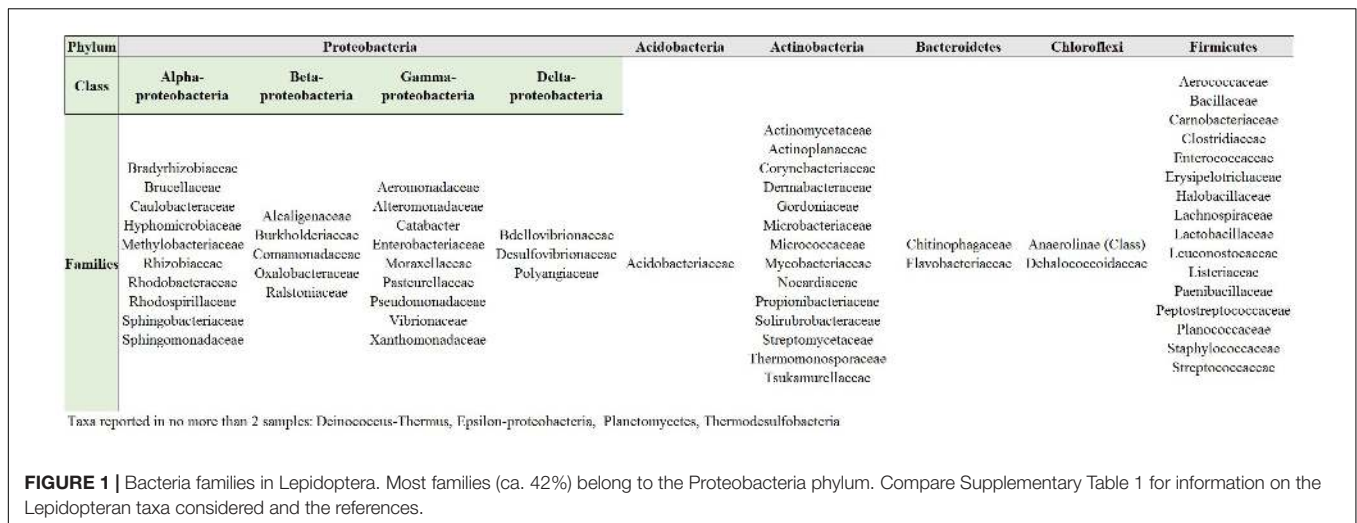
| Phylum | Proteobacteria | | | | Acidobacteria | Actinobacteria | Bacteroidetes | Chloroflexi | Firmicutes |
|---|---|---|---|---|---|---|---|---|---|
| Class | Alpha-proteobacteria | Beta-proteobacteria | Gamma-proteobacteria | Delta-proteobacteria | | | | | |
| Families | Bradyrhizobiaceae Brucellaceae Caulobacteraceae Hyphomicrobiaceae Methylobacteriaceae Rhizobiaceae Rhodobacteraceae Rhodospirillaceae Sphingobacteriaceae Sphingomonadaceae | Alcaligenaceae Burkholderiaceae Comamonadaceae Oxalobacteraceae Ralstoniaceae | Aeromonadaceae Alteromonadaceae Catabacter Enterobacteriaceae Moraxellaceae Pasteurellaceae Pseudomonadaceae Vibrionaceae Xanthomonadaceae | Bdellovibrionaceae Desulfovibrionaceae Polyangiaceae | Acidobacteriaceae | Actinomycetaceae Actinoplanaceae Corynebacteriaceae Dermabacteraceae Gordoniaceae Microbacteriaceae Micrococcaceae Mycobacteriaceae Nocardiaceae Propionibacteriaceae Solirubrobacteraceae Streptomycetaceae Thermomonosporaceae Tsukamurellaceae | Chitinophagaceae Flavobacteriaceae | Anaerolinae (Class) Dehalococcoidaceae | Aerococcaceae Bacillaceae Carnobacteriaceae Clostridiaceae Enterococcaceae Erysipelotrichaceae Halobacillaceae Lachnospiraceae Lactobacillaceae Leuconostocaceae Listeriaceae Paenibacillaceae Peptostreptococcaceae Planococcaceae Staphylococcaceae Streptococcaceae |

Taxa reported in no more than 2 samples: Deinococcus-Thermus, Epsilon-proteobacteria, Planctomycetes, Thermodesulfobacteria

**FIGURE 1 |** Bacteria families in Lepidoptera. Most families (ca. 42%) belong to the Proteobacteria phylum. Compare Supplementary Table 1 for information on the Lepidopteran taxa considered and the references.